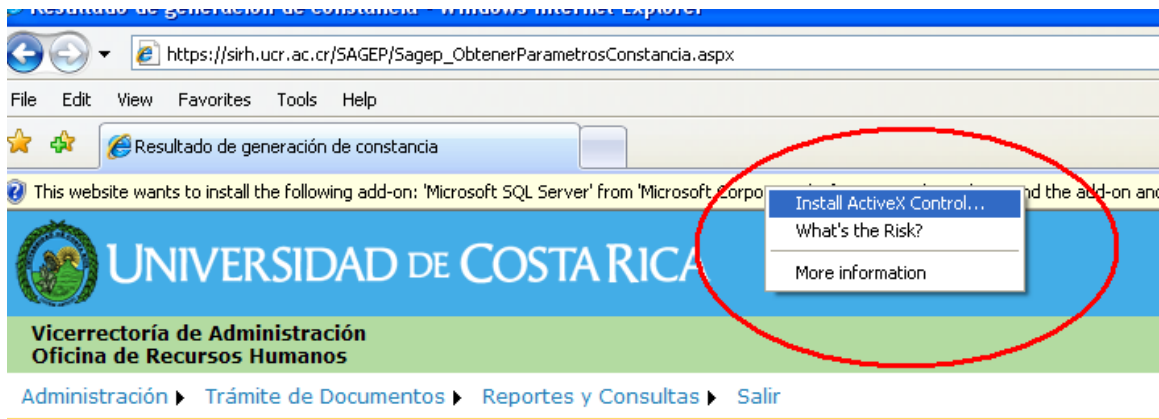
Resultado de generación de constancia - Windows Internet Explorer

https://sirh.ucr.ac.cr/SAGEP/Sagep_ObtenerParametrosConstancia.aspx

File Edit View Favorites Tools Help

Resultado de generación de constancia

This website wants to install the following add-on: 'Microsoft SQL Server' from 'Microsoft Corpo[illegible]nd the add-on an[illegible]

Install ActiveX Control...
What's the Risk?
More information

UNIVERSIDAD DE COSTA RICA

Vicerrectoría de Administración
Oficina de Recursos Humanos

Administración ▸ Trámite de Documentos ▸ Reportes y Consultas ▸ Salir